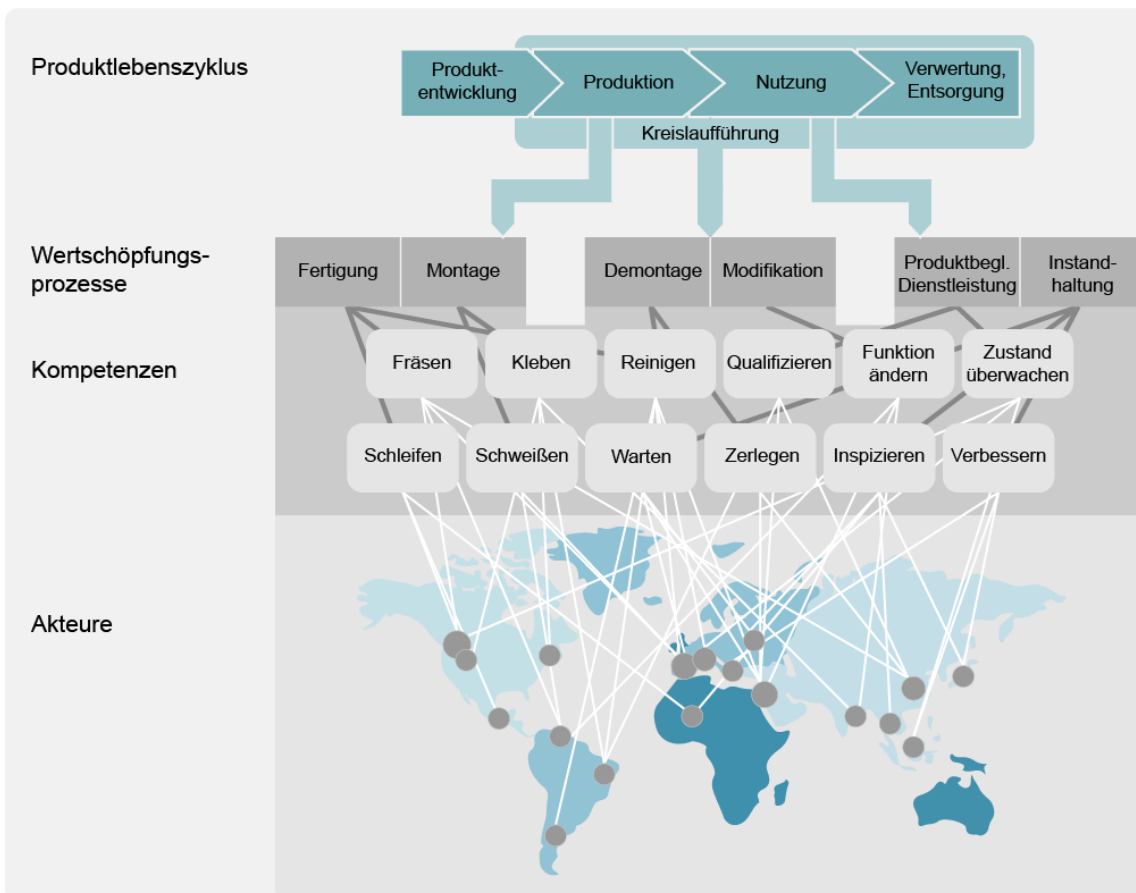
Produktlebenszyklus

Produktentwicklung

Produktion

Nutzung

Verwertung, Entsorgung

Kreislaufführung

Wertschöpfungsprozesse

Fertigung

Montage

Demontage

Modifikation

Produktbegl. Dienstleistung

Instandhaltung

Kompetenzen

Fräsen

Kleben

Reinigen

Qualifizieren

Funktion ändern

Zustand überwachen

Schleifen

Schweißen

Warten

Zerlegen

Inspizieren

Verbessern

Akteure